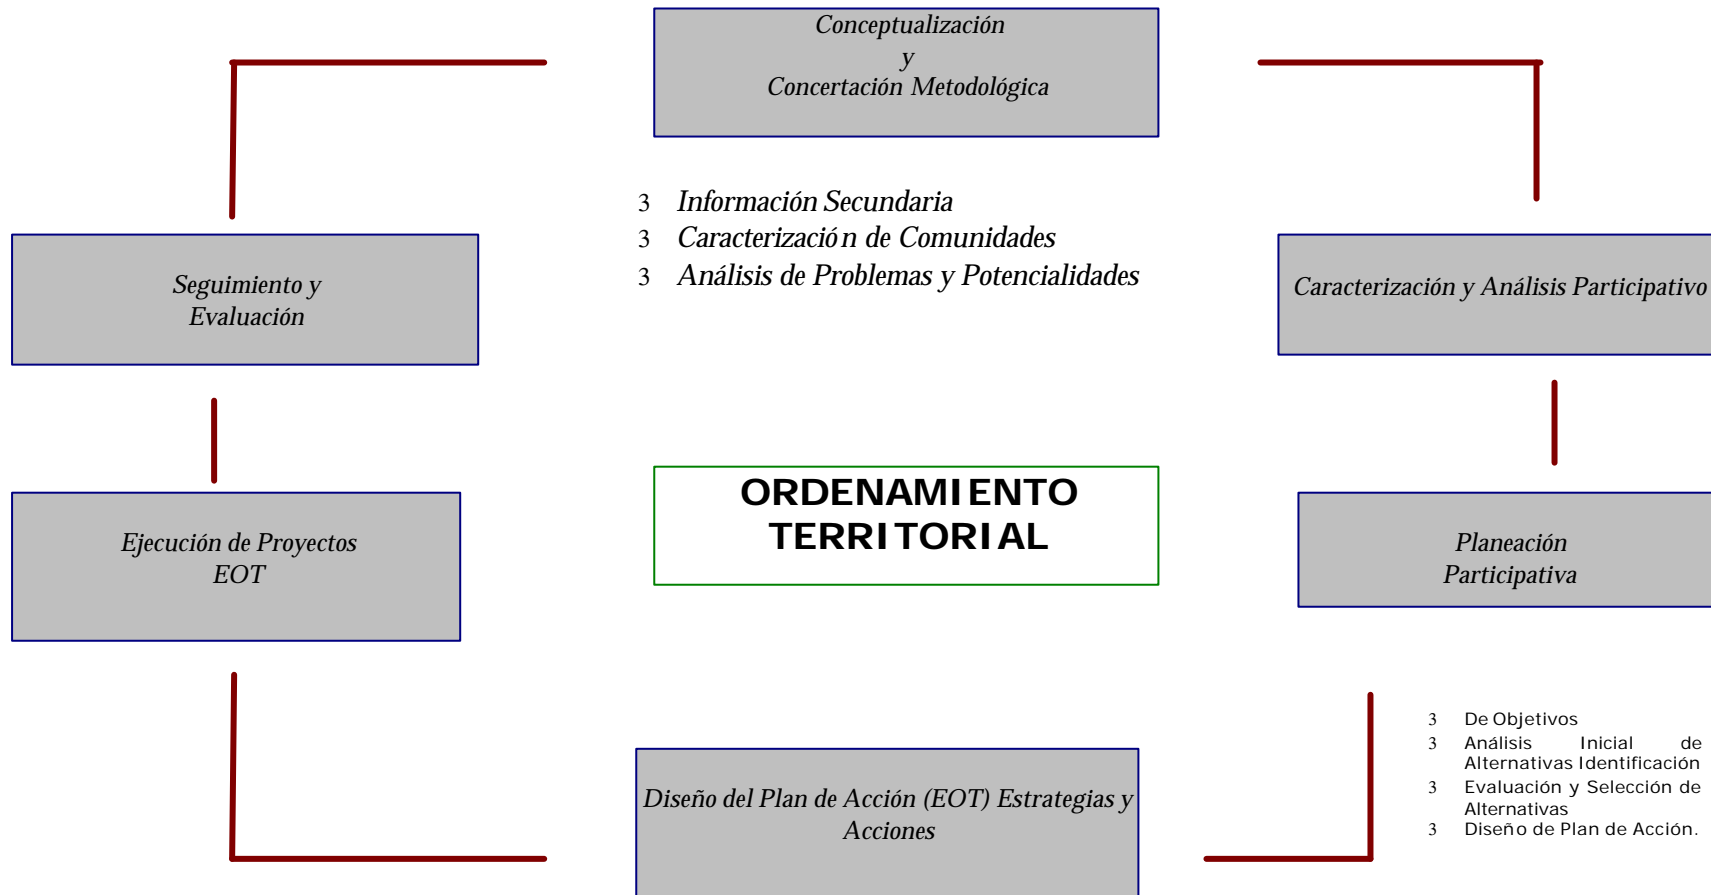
Conceptualización
y
Concertación Metodológica

3 Información Secundaria
3 Caracterización de Comunidades
3 Análisis de Problemas y Potencialidades

Seguimiento y Evaluación

Caracterización y Análisis Participativo

ORDENAMIENTO TERRITORIAL

Ejecución de Proyectos EOT

Planeación Participativa

3 De Objetivos
3 Análisis Inicial de Alternativas Identificación
3 Evaluación y Selección de Alternativas
3 Diseño de Plan de Acción.

Diseño del Plan de Acción (EOT) Estrategias y Acciones